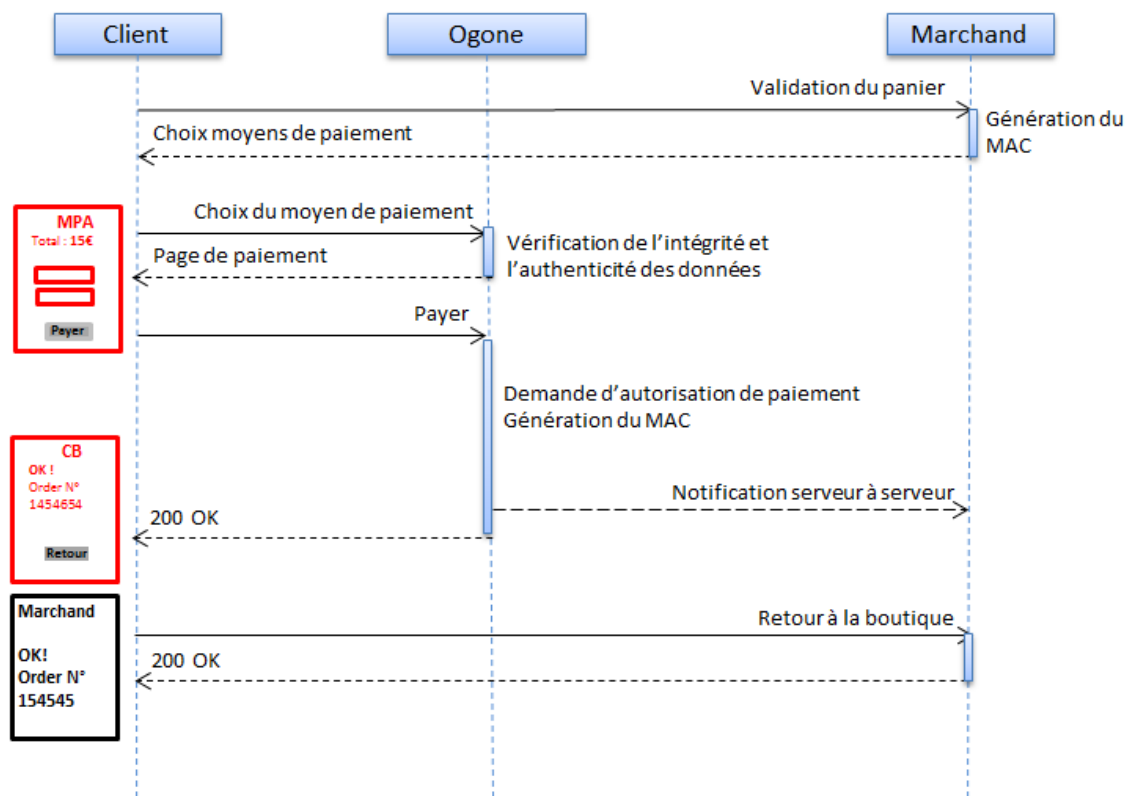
Client

Ogone

Marchand

Validation du panier

Génération du MAC

Choix moyens de paiement

MPA
Total : 15€

Payer

Choix du moyen de paiement

Vérification de l'intégrité et l'authenticité des données

Page de paiement

Payer

Demande d'autorisation de paiement
Génération du MAC

CB
OK !
Order N°
1454654

Retour

Notification serveur à serveur

200 OK

Marchand

OK!
Order N°
154545

Retour à la boutique

200 OK